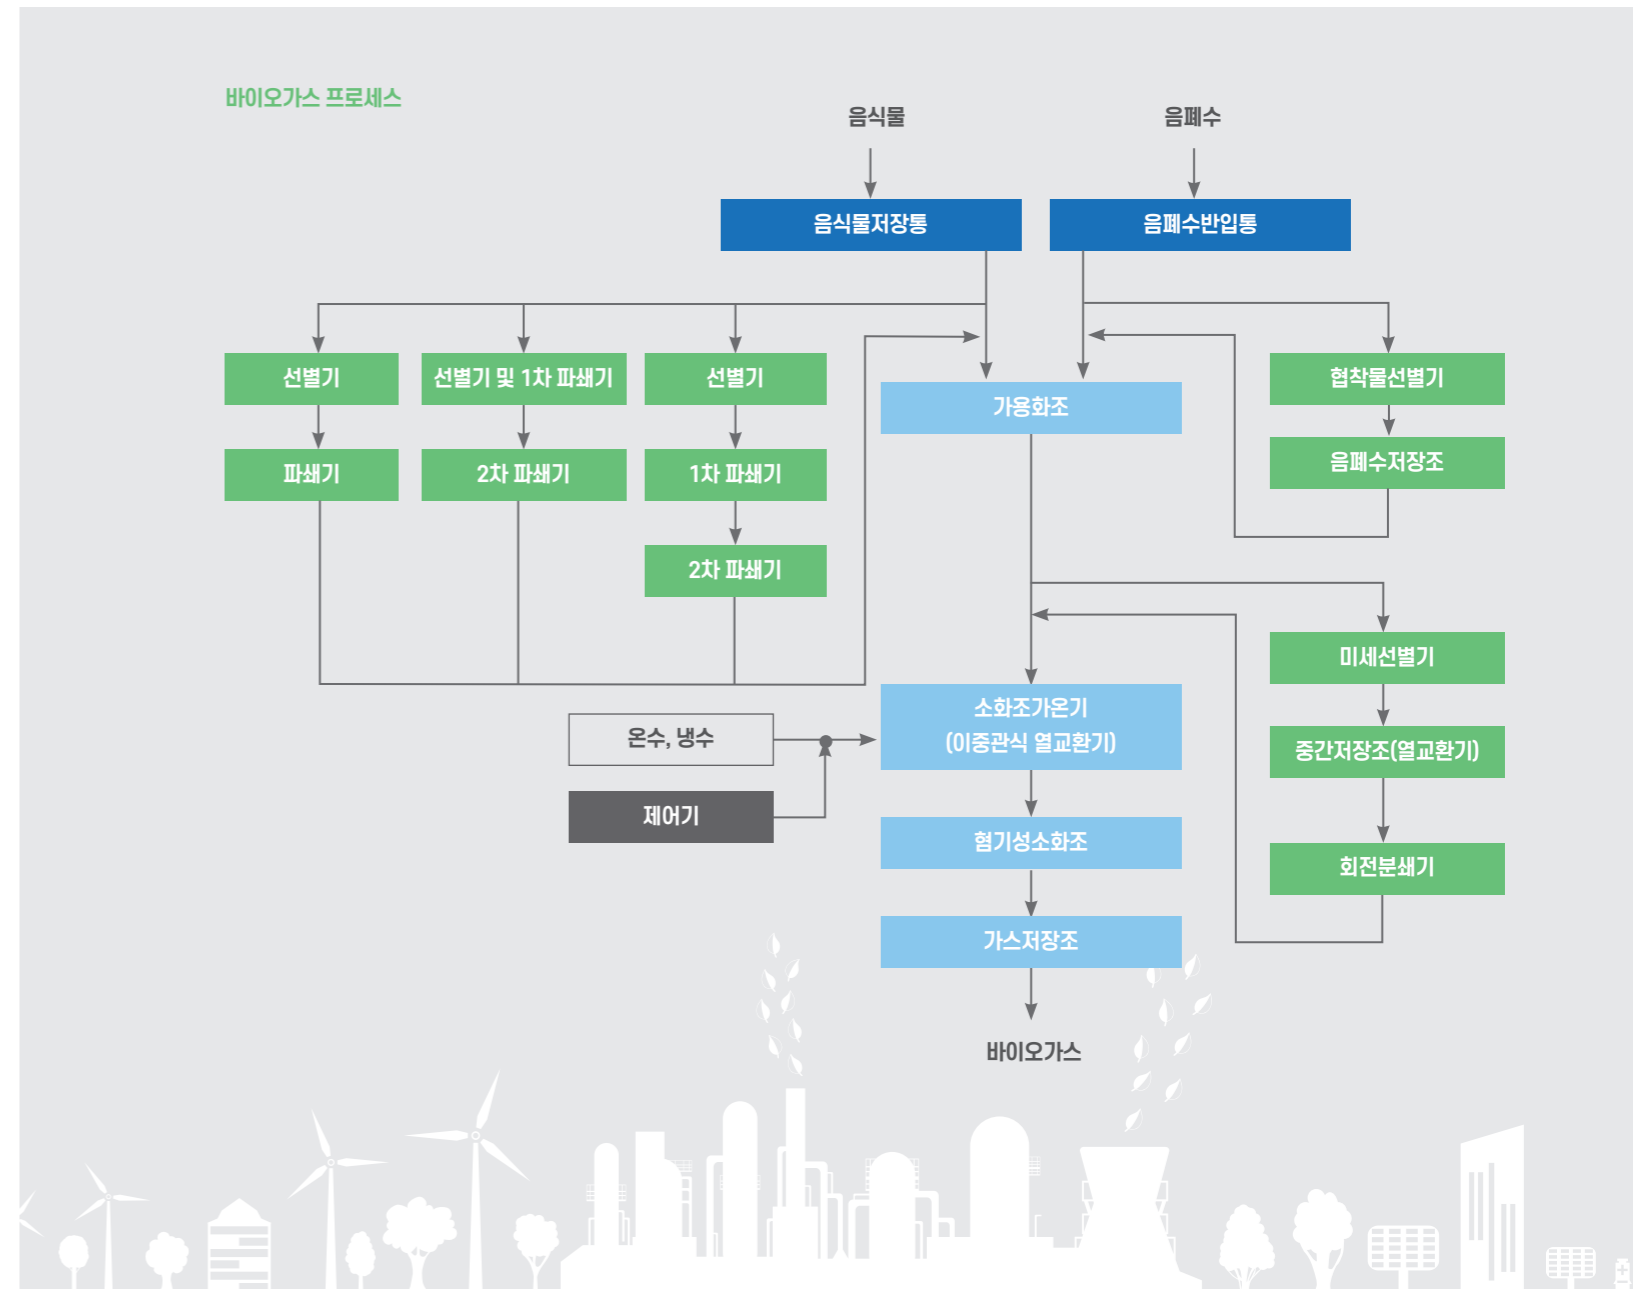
바이오가스 프로세스

음식물

음폐수

음식물저장통

음폐수반입통

선별기

선별기 및 1차 파쇄기

선별기

가용화조

협착물선별기

음폐수저장조

파쇄기

2차 파쇄기

1차 파쇄기

2차 파쇄기

미세선별기

중간저장조(열교환기)

회전분쇄기

온수, 냉수

제어기

소화조가온기
(이중관식 열교환기)

혐기성소화조

가스저장조

바이오가스